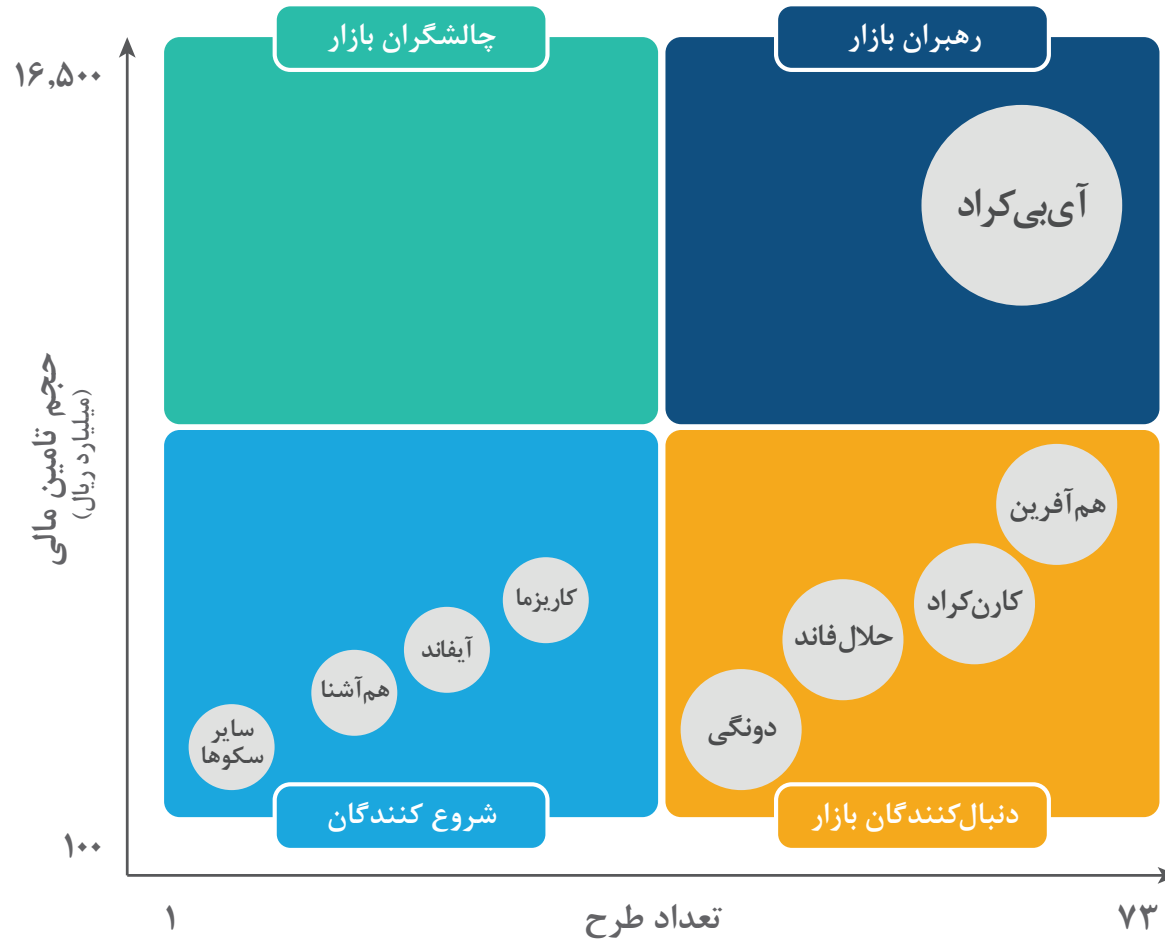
چالشگران بازار

رهبران بازار

۱۶,۵۰۰

آی‌بی‌کراد

حجم تامین مالی
(میلیارد ریال)

هم‌آفرین

کارن‌کراد

کاریزما

حلال‌فاند

آیفاند

هم‌آشنا

دونگی

سایر سکوها

شروع کنندگان

دنبال‌کنندگان بازار

۱۰۰

۱

تعداد طرح

۷۳